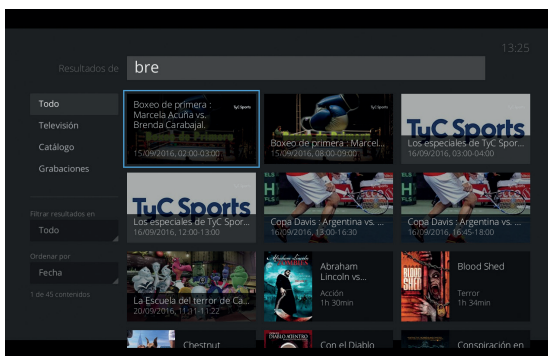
13:25

Resultados de bre

Todo
Televisión
Catálogo
Grabaciones

Filtrar resultados en
Todo

Ordenar por
Fecha

1 de 45 contenidos

Boxeo de primera : Marcela Acuña vs. Brenda Carabajal.
TyC Sports
15/09/2016, 02:00-03:00

Boxeo de primera : Marcel...
15/09/2016, 08:00-09:00

TyC Sports
Los especiales de TyC Spor...
16/09/2016, 03:00-04:00

TyC Sports
Los especiales de TyC Spor...
16/09/2016, 12:00-13:00

Copa Davis : Argentina vs. ...
16/09/2016, 13:00-16:30

Copa Davis : Argentina vs. ...
16/09/2016, 16:45-18:00

La Escuela del terror de Ca...
20/09/2016, 11:11-11:22

Abraham Lincoln vs Zombies
Abraham Lincoln vs. ...
Acción
1h 30min

Blood Shed
Terror
1h 34min

Chestnut

Con el Diablo

Conspiración en